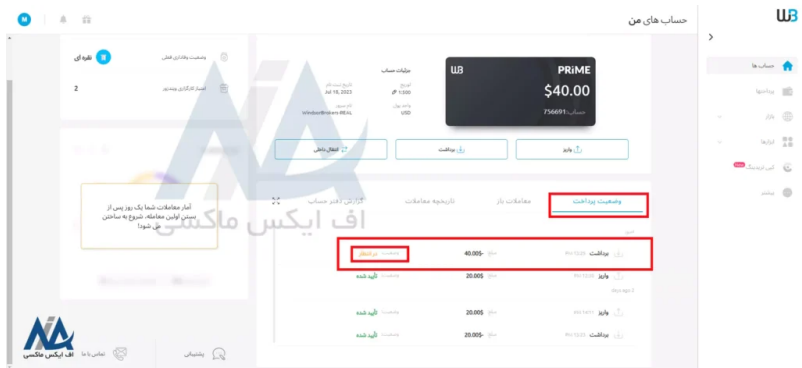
M

حساب های من

حساب ها

پرداخت ها

ابزارها

کپی ترید

بیشتر

PRiME

$40.00

حساب: 756691

جزئیات حساب

تاریخ ثبت نام
Jul 18, 2023

اهرم
1:500

نام سرور
WindsorBrokers-REAL

واحد پول
USD

واریز

برداشت

انتقال داخلی

وضعیت وفاداری فعلی

نقره ای

آمار کارگزاری ویندزور

2

آمار معاملات شما یک روز پس از بستن اولین معامله، شروع به ساختن می شود!

وضعیت پرداخت

معاملات باز

تاریخچه معاملات

گزارش دفتر حساب

برداشت

مبلغ

-40.00$

وضعیت

در انتظار

واریز

20.00$

تأیید شده

واریز

20.00$

تأیید شده

برداشت

20.00$

تأیید شده

پشتیبانی

تماس با ما

اف ایکس ماکسی

اف ایکس ماکسی